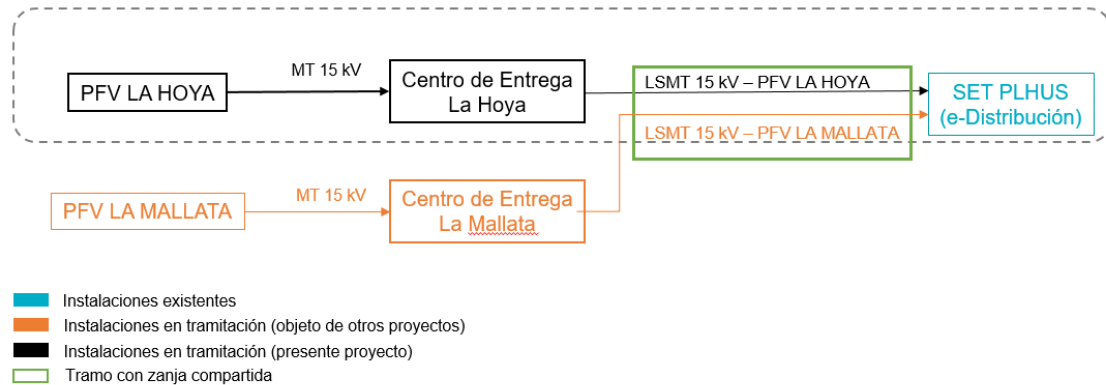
PFV LA HOYA

MT 15 kV

Centro de Entrega La Hoya

LSMT 15 kV – PFV LA HOYA

SET PLHUS (e-Distribución)

LSMT 15 kV – PFV LA MALLATA

PFV LA MALLATA

MT 15 kV

Centro de Entrega La Mallata

Instalaciones existentes
Instalaciones en tramitación (objeto de otros proyectos)
Instalaciones en tramitación (presente proyecto)
Tramo con zanja compartida